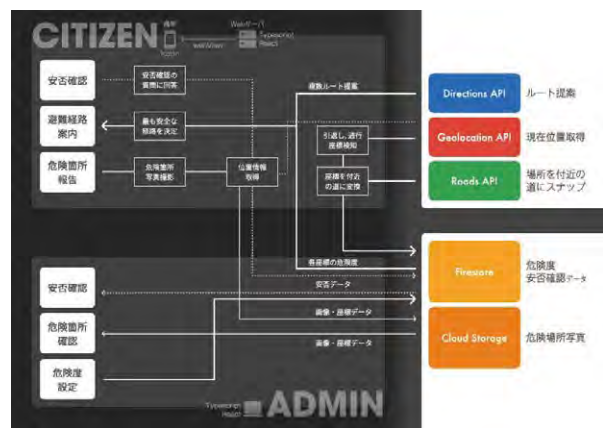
CITIZEN 端末 Webページ TypeScript React WebView

安否確認

安否確認の質問に回答

避難経路案内

最も安全な経路を決定

危険箇所報告

危険箇所写真撮影

位置情報取得

複数ルート提案

引返し、進行座標検知

座標を付近の道に変換

各座標の危険度

安否データ

画像・座標データ

画像・座標データ

Directions API ルート提案

Geolocation API 現在位置取得

Roads API 場所を付近の道にスナップ

Firestore 危険度 安否確認データ

Cloud Storage 危険場所写真

安否確認

危険箇所確認

危険度設定

TypeScript React ADMIN